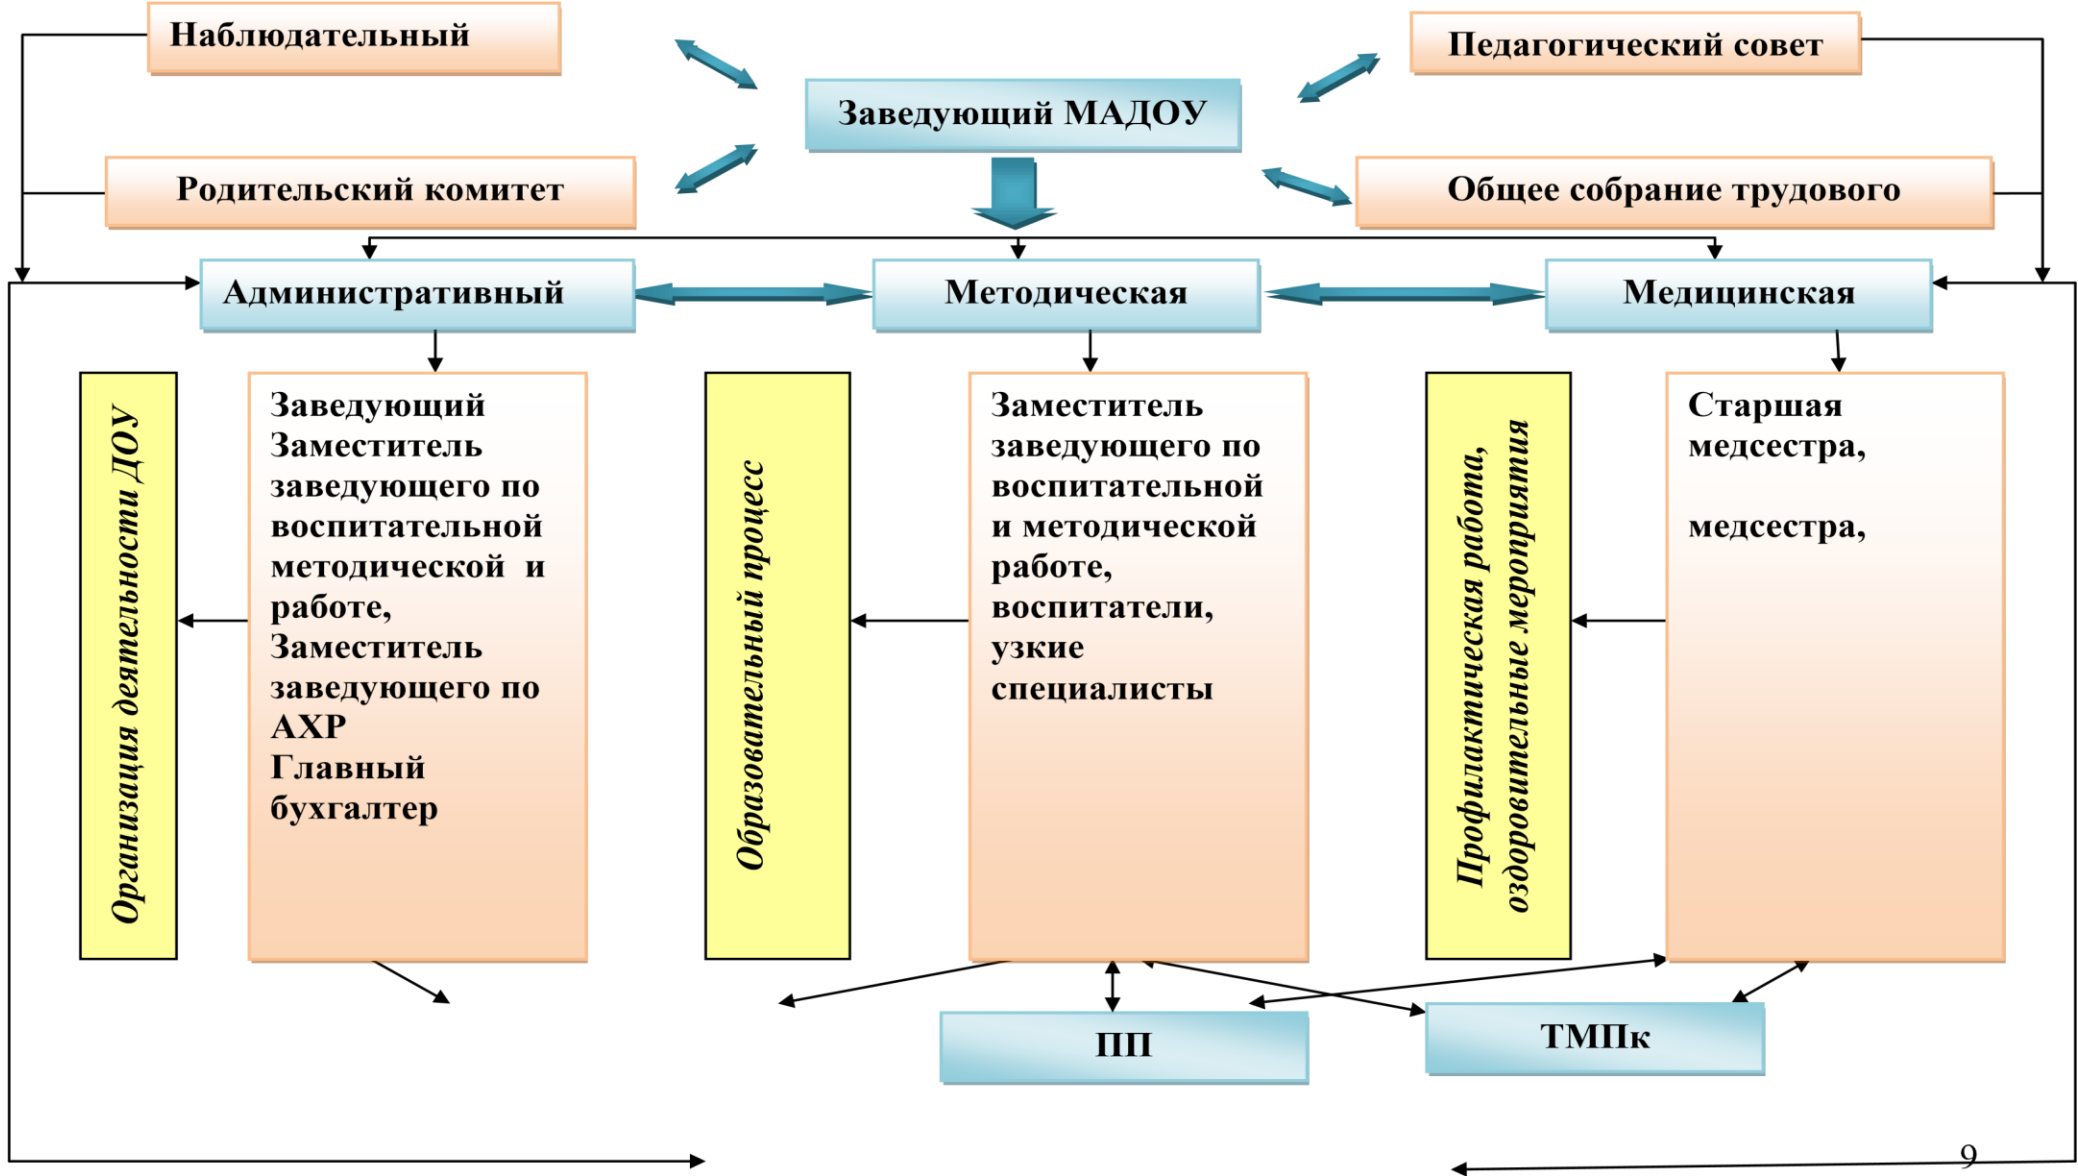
Наблюдательный

Педагогический совет

Заведующий МАДОУ

Родительский комитет

Общее собрание трудового

Административный

Методическая

Медицинская

Организация деятельности ДОУ

Заведующий Заместитель заведующего по воспитательной методической и работе, Заместитель заведующего по АХР Главный бухгалтер

Образовательный процесс

Заместитель заведующего по воспитательной и методической работе, воспитатели, узкие специалисты

Профилактическая работа, оздоровительные мероприятия

Старшая медсестра,

медсестра,

ПП

ТМПк

9